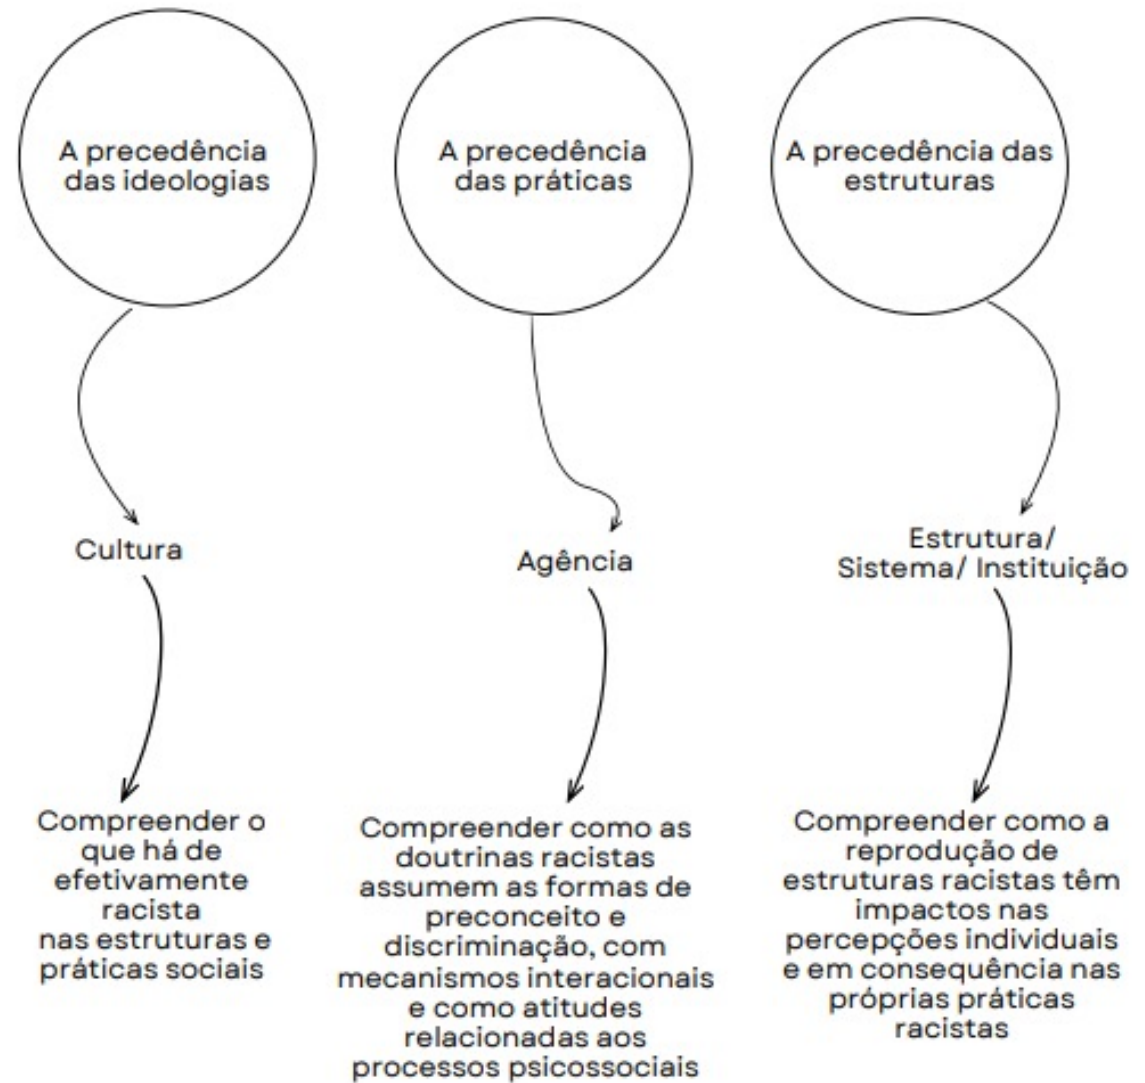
A precedência das ideologias

A precedência das práticas

A precedência das estruturas

Cultura

Agência

Estrutura/ Sistema/ Instituição

Compreender o que há de efetivamente racista nas estruturas e práticas sociais

Compreender como as doutrinas racistas assumem as formas de preconceito e discriminação, com mecanismos interacionais e como atitudes relacionadas aos processos psicossociais

Compreender como a reprodução de estruturas racistas têm impactos nas percepções individuais e em consequência nas próprias práticas racistas